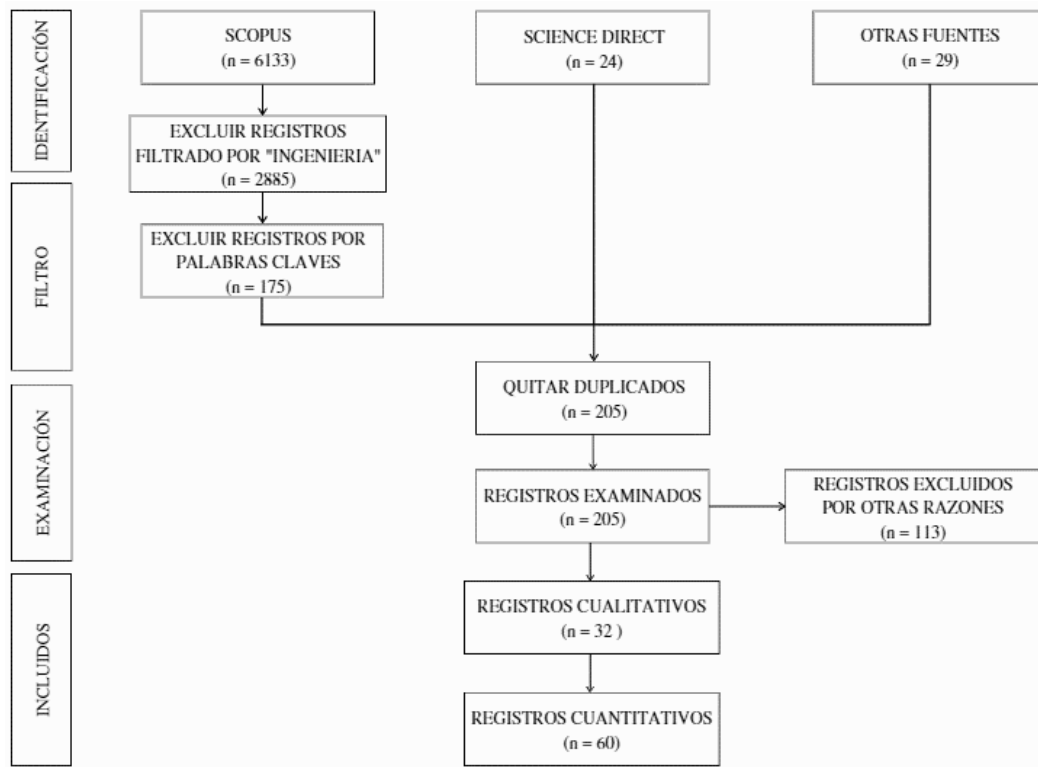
IDENTIFICACIÓN

SCOPUS
(n = 6133)

SCIENCE DIRECT
(n = 24)

OTRAS FUENTES
(n = 29)

EXCLUIR REGISTROS FILTRADO POR "INGENIERIA"
(n = 2885)

FILTRO

EXCLUIR REGISTROS POR PALABRAS CLAVES
(n = 175)

EXAMINACIÓN

QUITAR DUPLICADOS
(n = 205)

REGISTROS EXAMINADOS
(n = 205)

REGISTROS EXCLUIDOS POR OTRAS RAZONES
(n = 113)

INCLUIDOS

REGISTROS CUALITATIVOS
(n = 32 )

REGISTROS CUANTITATIVOS
(n = 60)